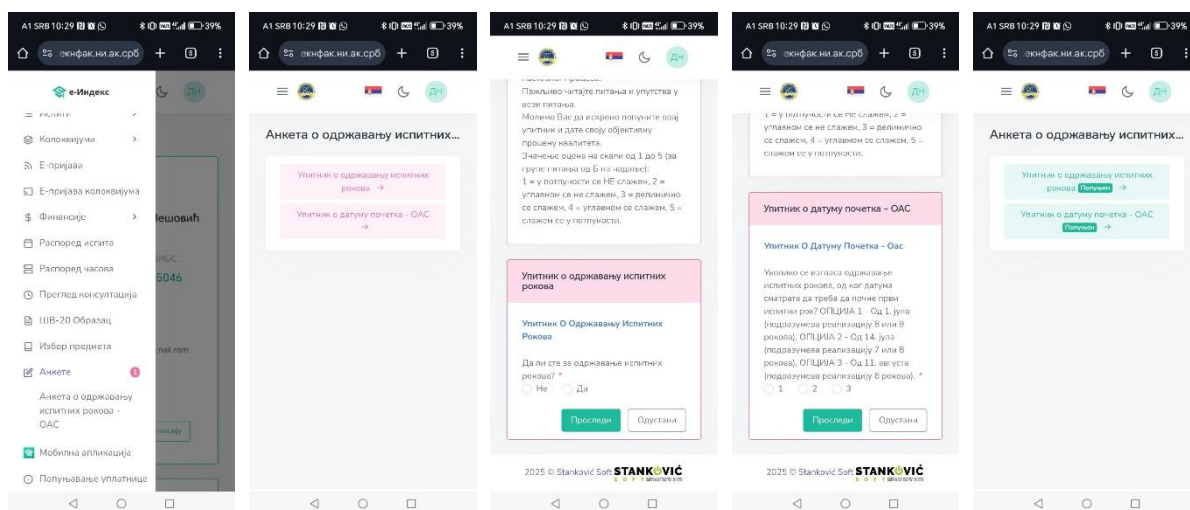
A1 SRB 10:29 39%
екнфак.ни.ак.срб

е-Индекс

Колоквијуми
Е-пријава
Е-пријава колоквијума
Финансије
Распоред испита
Распоред часова
Преглед консултација
ШВ-20 Образац
Избор предмета
Анкете
Анкета о одржавању испитних рокова - ОАС
Мобилна апликација
Попуњавање уплатнице

Нешовић
5046

A1 SRB 10:29 39%
екнфак.ни.ак.срб
ДН

Анкета о одржавању испитних...

Упитник о одржавању испитних рокова →
Упитник о датуму почетка - ОАС →

A1 SRB 10:29 39%
ДН

Пажљиво читајте питања и упутства у вези питања.
Молимо Вас да искрено попуните овај упитник и дате своју објективну процену квалитета.
Значење оцена на скали од 1 до 5 (за групе питања од 5 и надаље):
1 = у потпуности се НЕ слажем, 2 = углавном се не слажем, 3 = делимично се слажем, 4 = углавном се слажем, 5 = слажем се у потпуности.

Упитник о одржавању испитних рокова

Упитник О Одржавању Испитних Рокова

Да ли сте за одржавање испитних рокова? *
Не Да

Проследи Одустани

2025 © Stanković Soft STANKOVIĆ SOFT

A1 SRB 10:29 39%
екнфак.ни.ак.срб
ДН

1 = у потпуности се НЕ слажем, 2 = углавном се не слажем, 3 = делимично се слажем, 4 = углавном се слажем, 5 = слажем се у потпуности.

Упитник о датуму почетка - ОАС

Упитник О Датуму Почетка - Оас

Уколико се изјасса одржавање испитних рокова, од ког датума сматрате да треба да почне први испитни рок? ОПЦИЈА 1 - Од 1. јула (подразумева реализацију 8 или 9 рокова), ОПЦИЈА 2 - Од 14. јула (подразумева реализацију 7 или 8 рокова), ОПЦИЈА 3 - Од 11. августа (подразумева реализацију 6 рокова). *
1 2 3

Проследи Одустани

2025 © Stanković Soft STANKOVIĆ SOFT

A1 SRB 10:29 39%
екнфак.ни.ак.срб
ДН

Анкета о одржавању испитних...

Упитник о одржавању испитних рокова Попуњен →
Упитник о датуму почетка - ОАС Попуњен →